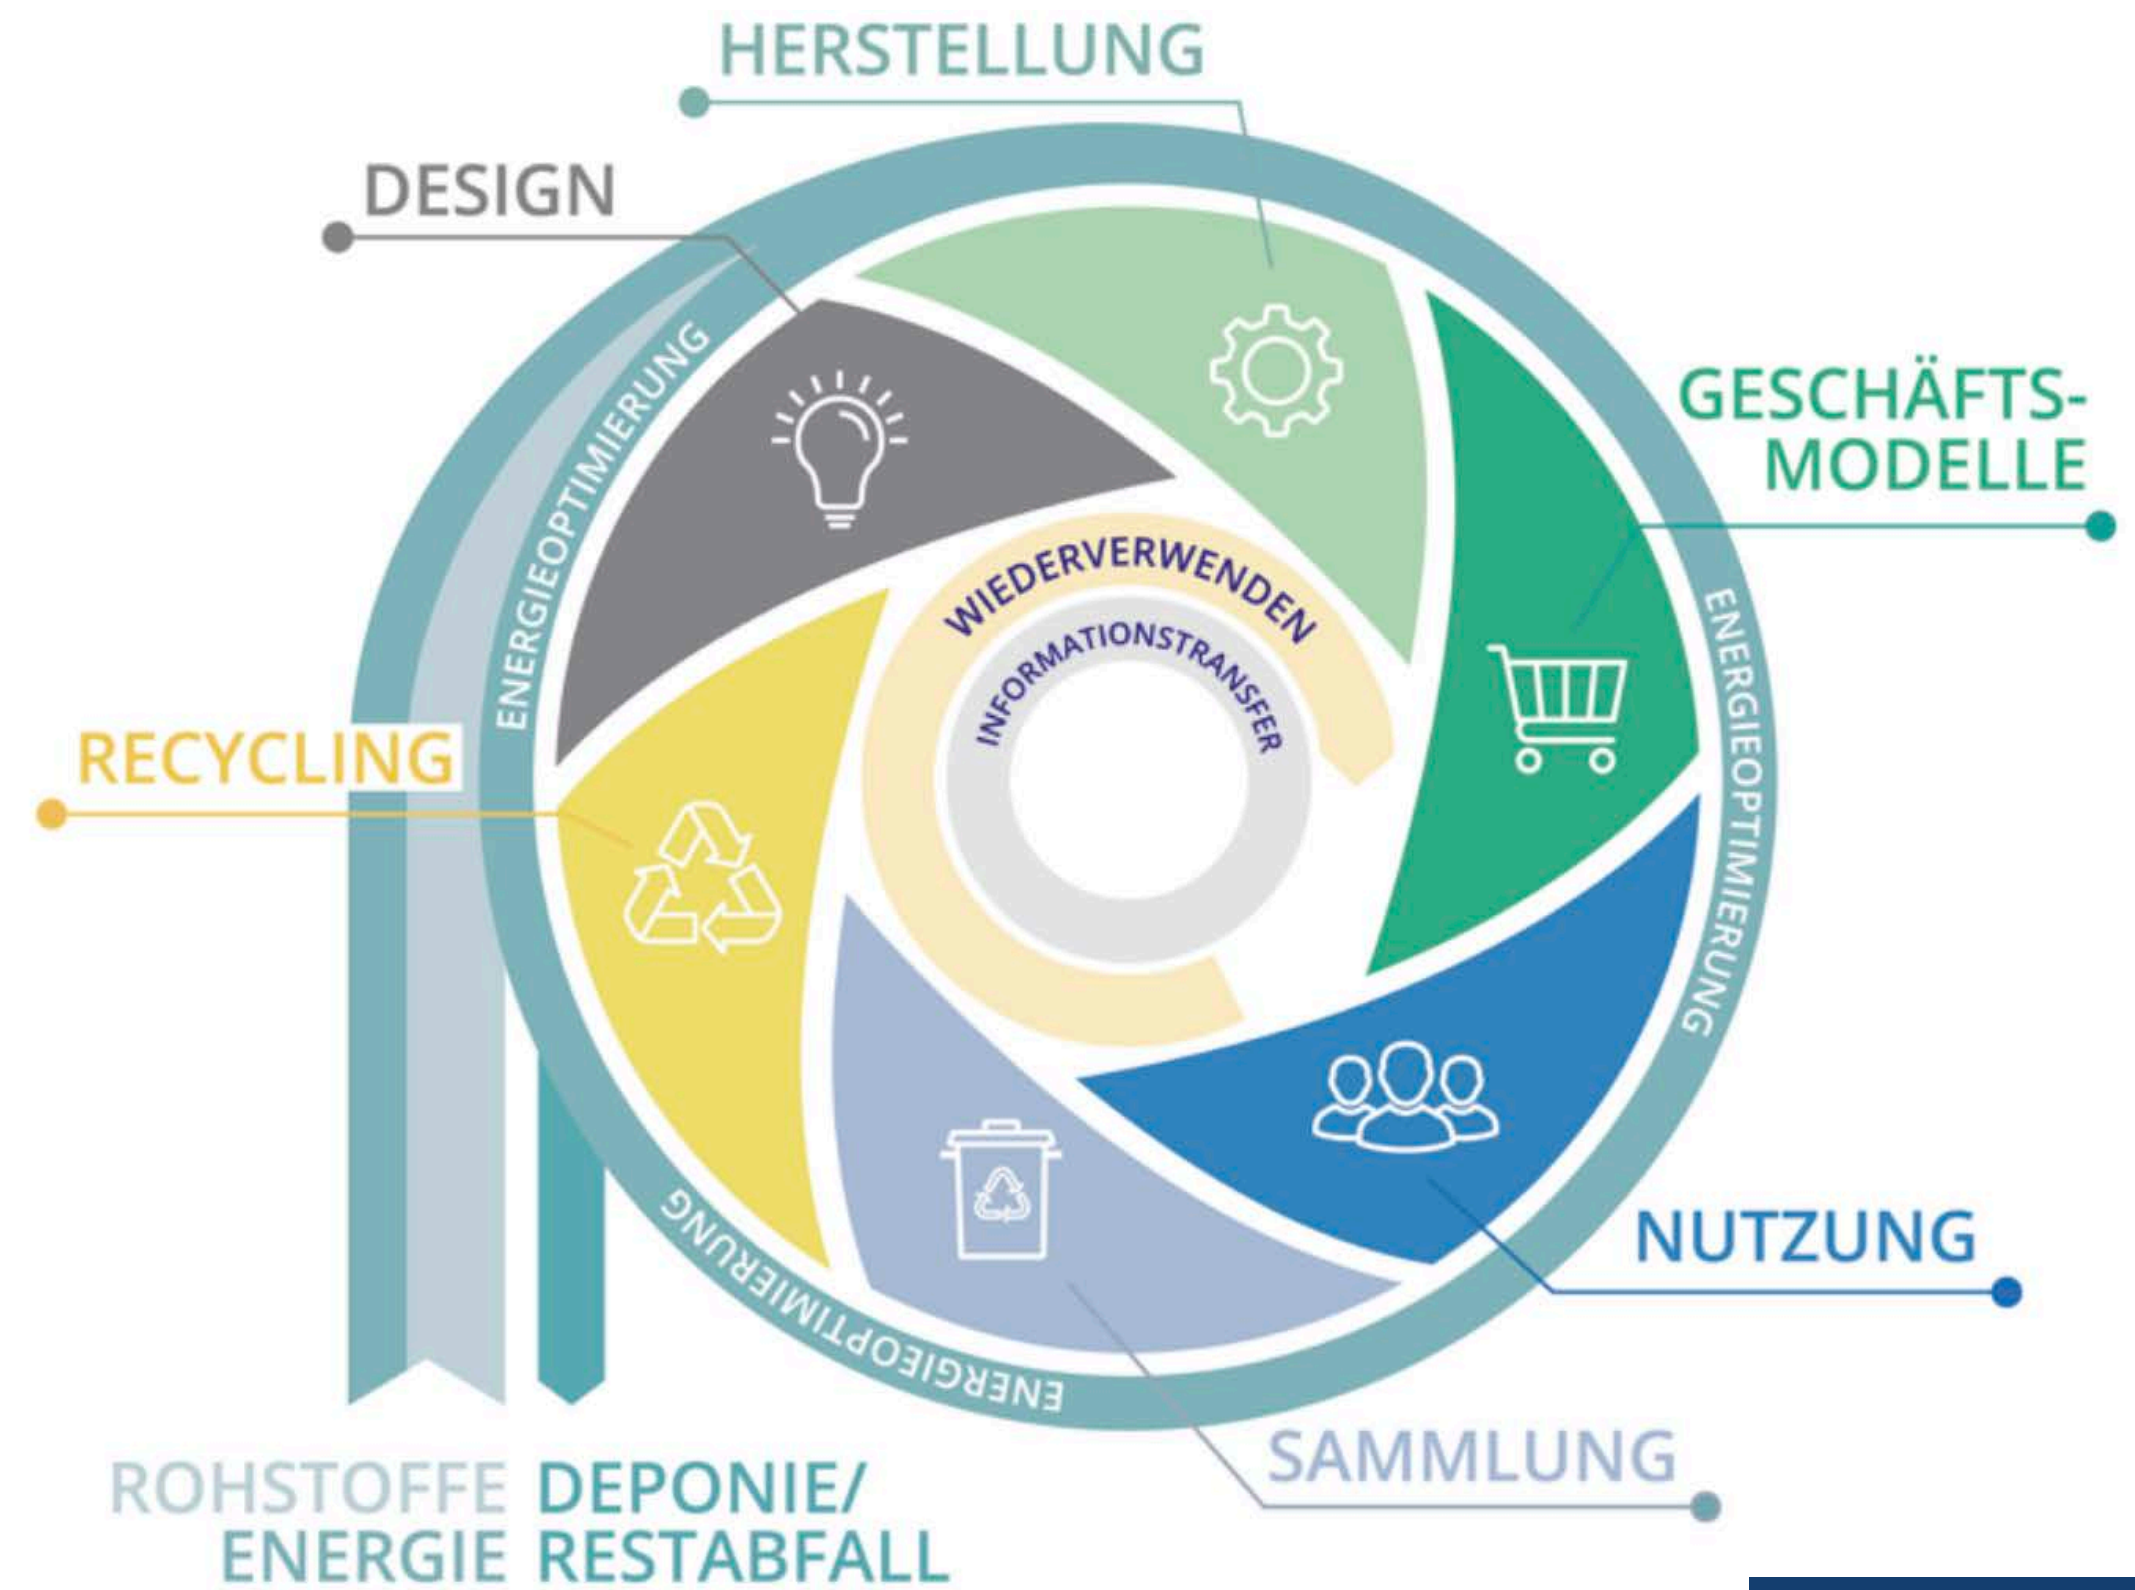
HERSTELLUNG

DESIGN

GESCHÄFTS-
MODELLE

ENERGIEOPTIMIERUNG

ENERGIEOPTIMIERUNG

WIEDERVERWENDEN

INFORMATIONSTRANSFER

RECYCLING

ENERGIEOPTIMIERUNG

NUTZUNG

SAMMLUNG

ROHSTOFFE
ENERGIE

DEPONIE/
RESTABFALL